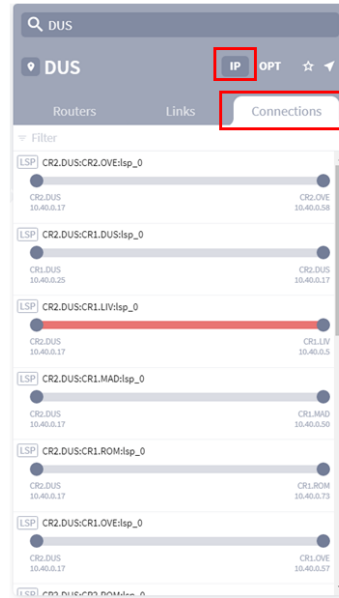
DUS

DUS

IP OPT

Routers Links Connections

Filter

LSP CR2.DUS:CR2.OVE:lsp_0

CR2.DUS 10.40.0.17

CR2.OVE 10.40.0.58

LSP CR2.DUS:CR1.DUS:lsp_0

CR1.DUS 10.40.0.25

CR2.DUS 10.40.0.17

LSP CR2.DUS:CR1.LIV:lsp_0

CR2.DUS 10.40.0.17

CR1.LIV 10.40.0.5

LSP CR2.DUS:CR1.MAD:lsp_0

CR2.DUS 10.40.0.17

CR1.MAD 10.40.0.50

LSP CR2.DUS:CR1.ROM:lsp_0

CR2.DUS 10.40.0.17

CR1.ROM 10.40.0.73

LSP CR2.DUS:CR1.OVE:lsp_0

CR2.DUS 10.40.0.17

CR1.OVE 10.40.0.57

LSP CR2.DUS:CR2.ROM:lsp_0